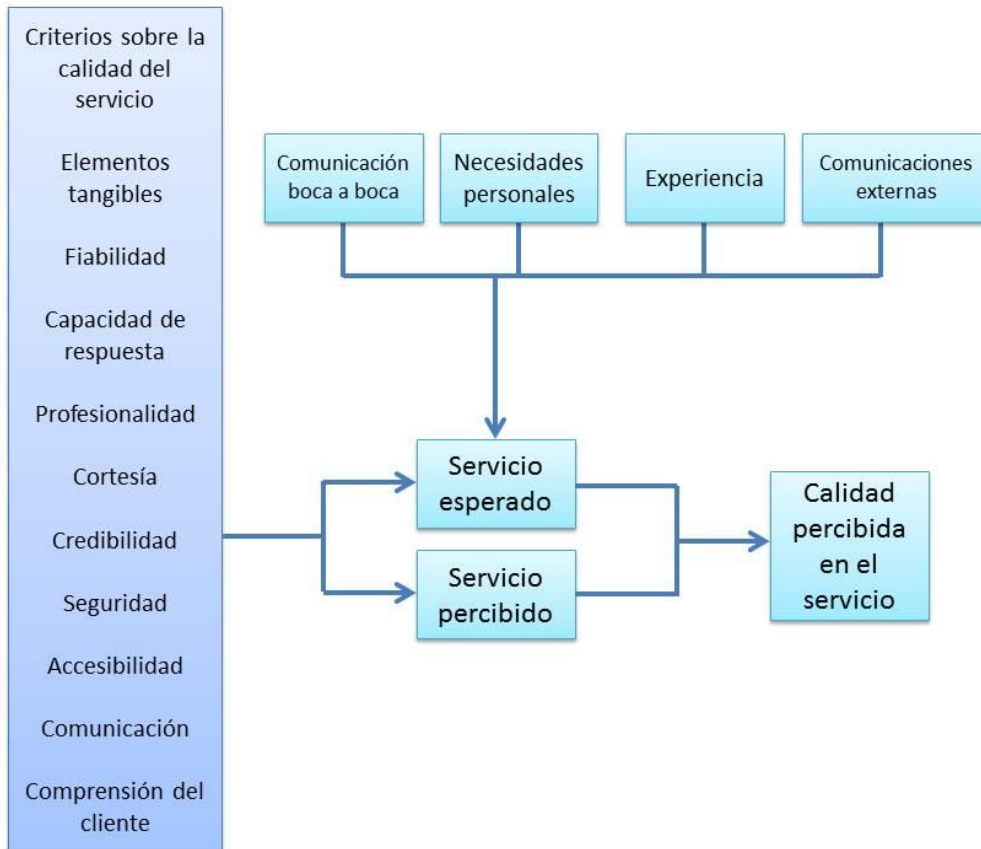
Criterios sobre la calidad del servicio

Elementos tangibles

Fiabilidad

Capacidad de respuesta

Profesionalidad

Cortesía

Credibilidad

Seguridad

Accesibilidad

Comunicación

Comprensión del cliente

Comunicación boca a boca

Necesidades personales

Experiencia

Comunicaciones externas

Servicio esperado

Servicio percibido

Calidad percibida en el servicio